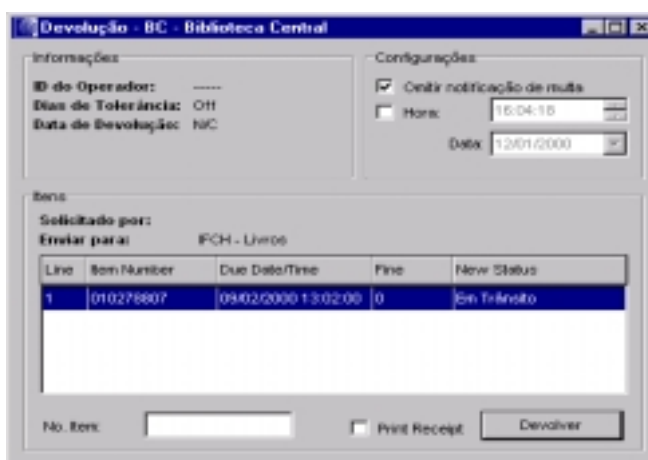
Devolução - BC - Biblioteca Central

Informações

ID do Operador: -----
Dias de Tolerância: Off
Data de Devolução: N/C

Configurações

Omitir notificação de multa
Hora: 16:04:18
Data: 12/01/2000

Itens

Solicitado por:
Enviar para: IFCH - Livros

| Line | Item Number | Due Date/Time | Fine | New Status |
|---|---|---|---|---|
| 1 | 010278807 | 09/02/2000 13:02:00 | 0 | Em Trânsito |

No. Item:

Print Receipt

Devolver